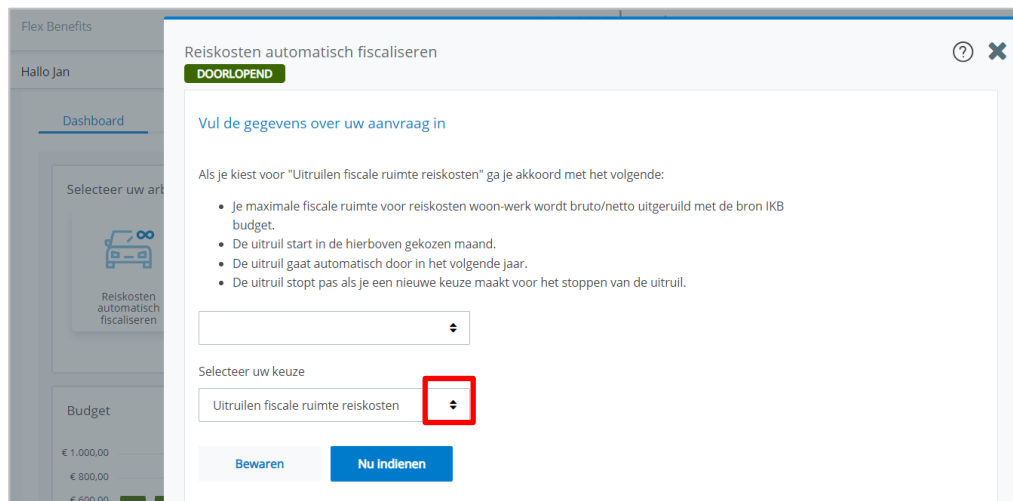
Flex Benefits

Hallo Jan

Dashboard

Selecteer uw arb

Reiskosten automatisch fiscaliseren

Budget

€ 1.000,00

€ 800,00

€ 600,00

Reiskosten automatisch fiscaliseren

DOORLOPEND

Vul de gegevens over uw aanvraag in

Als je kiest voor "Uitruilen fiscale ruimte reiskosten" ga je akkoord met het volgende:

- Je maximale fiscale ruimte voor reiskosten woon-werk wordt bruto/netto uitgeruild met de bron IKB budget.
- De uitruil start in de hierboven gekozen maand.
- De uitruil gaat automatisch door in het volgende jaar.
- De uitruil stopt pas als je een nieuwe keuze maakt voor het stoppen van de uitruil.

Selecteer uw keuze

Uitruilen fiscale ruimte reiskosten

Bewaren

Nu indienen